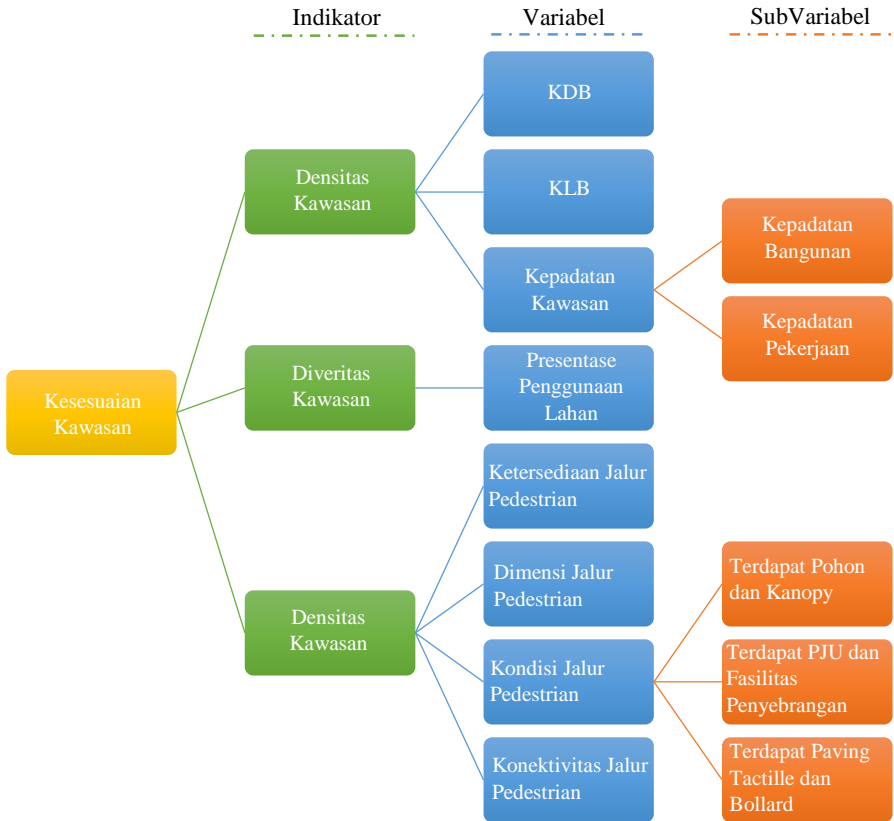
Indikator

Variabel

SubVariabel

Kesesuaian Kawasan

Densitas Kawasan

KDB

KLB

Kepadatan Kawasan

Kepadatan Bangunan

Kepadatan Pekerjaan

Diveritas Kawasan

Presentase Penggunaan Lahan

Densitas Kawasan

Ketersediaan Jalur Pedestrian

Dimensi Jalur Pedestrian

Kondisi Jalur Pedestrian

Terdapat Pohon dan Kanopy

Terdapat PJU dan Fasilitas Penyebrangan

Terdapat Paving Tactille dan Bollard

Konektivitas Jalur Pedestrian